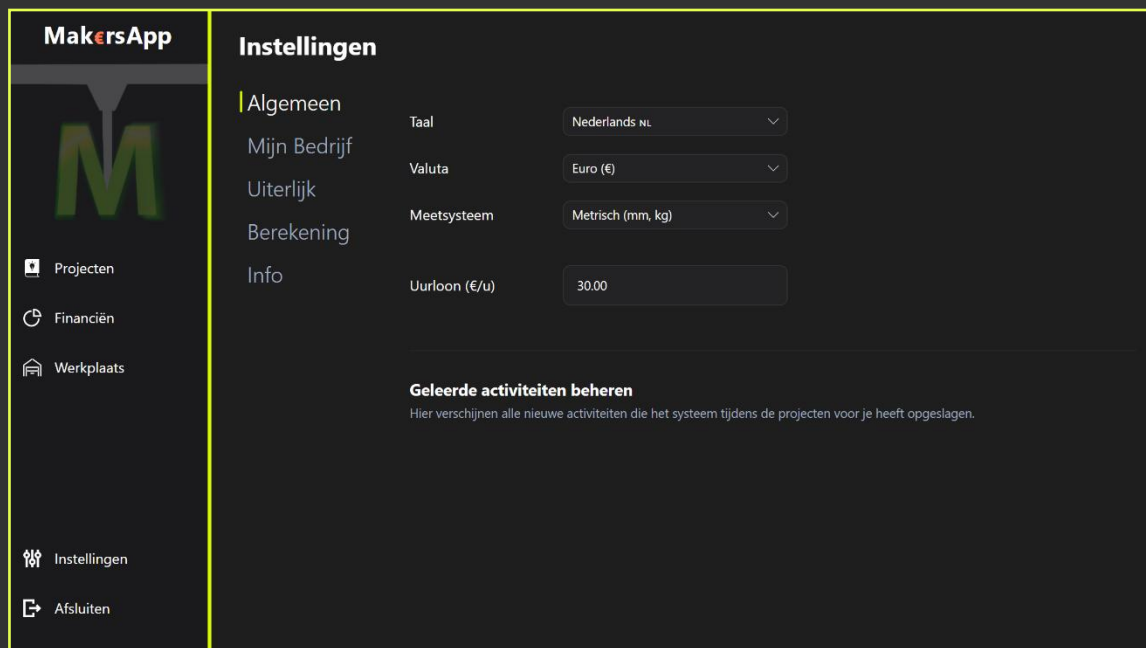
Mak€rsApp

M

Projecten

Financiën

Werkplaats

Instellingen

Afsluiten

Instellingen

Algemeen

Mijn Bedrijf

Uiterlijk

Berekening

Info

Taal Nederlands NL

Valuta Euro (€)

Meetsysteem Metrisch (mm, kg)

Uurloon (€/u) 30.00

Geleerde activiteiten beheren

Hier verschijnen alle nieuwe activiteiten die het systeem tijdens de projecten voor je heeft opgeslagen.